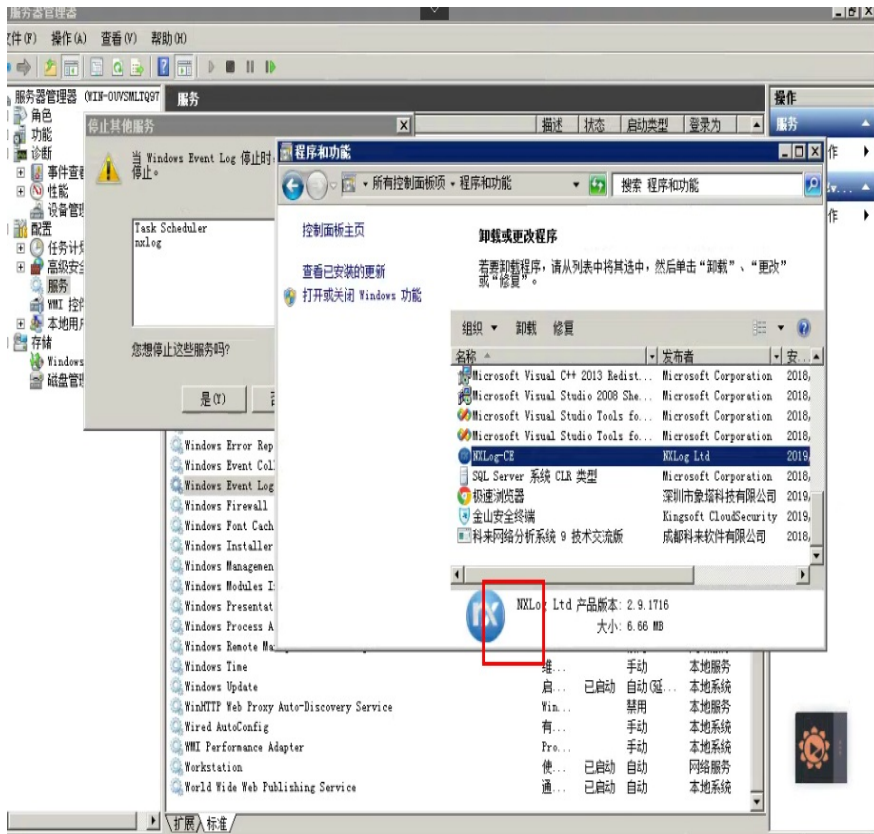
服务器管理器
文件(F) 操作(A) 查看(V) 帮助(H)

服务器管理器 (WIN-OUVSMLTQ9T
角色
功能
诊断
事件查看
性能
设备管理
配置
任务计划
高级安全
服务
WMI 控件
本地用户
存储
Windows
磁盘管理

服务
描述 状态 启动类型 登录为
操作
服务
作
作

停止其他服务
当 Windows Event Log 停止时，停止。
Task Scheduler
nxlog
您想停止这些服务吗?
是(Y)

程序和功能
所有控制面板项 ▸ 程序和功能
搜索 程序和功能
控制面板主页
查看已安装的更新
打开或关闭 Windows 功能
卸载或更改程序
若要卸载程序，请从列表中将其选中，然后单击"卸载"、"更改"或"修复"。
组织 ▾ 卸载 修复

| 名称 | 发布者 | 安... |
|---|---|---|
| Microsoft Visual C++ 2013 Redist... | Microsoft Corporation | 2018, |
| Microsoft Visual Studio 2008 She... | Microsoft Corporation | 2018, |
| Microsoft Visual Studio Tools fo... | Microsoft Corporation | 2018, |
| Microsoft Visual Studio Tools fo... | Microsoft Corporation | 2018, |
| NXLog-CE | NXLog Ltd | 2019, |
| SQL Server 系统 CLR 类型 | Microsoft Corporation | 2018, |
| 极速浏览器 | 深圳市象辕科技有限公司 | 2019, |
| 全山安全终端 | Kingsoft CloudSecurity | 2019, |
| 科来网络分析系统 9 技术交流版 | 成都科来软件有限公司 | 2018, |

NXLog Ltd 产品版本: 2.9.1716
大小: 6.66 MB

Windows Error Rep
Windows Event Col
Windows Event Log
Windows Firewall
Windows Font Cach
Windows Installer
Windows Managemen
Windows Modules I
Windows Presentat
Windows Process A
Windows Remote Ma
Windows Time 维... 手动 本地服务
Windows Update 启... 已启动 自动(延... 本地系统
WinHTTP Web Proxy Auto-Discovery Service Win... 禁用 本地服务
Wired AutoConfig 有... 手动 本地系统
WMI Performance Adapter Pro... 手动 本地系统
Workstation 使... 已启动 自动 网络服务
World Wide Web Publishing Service 通... 已启动 自动 本地系统

扩展 标准